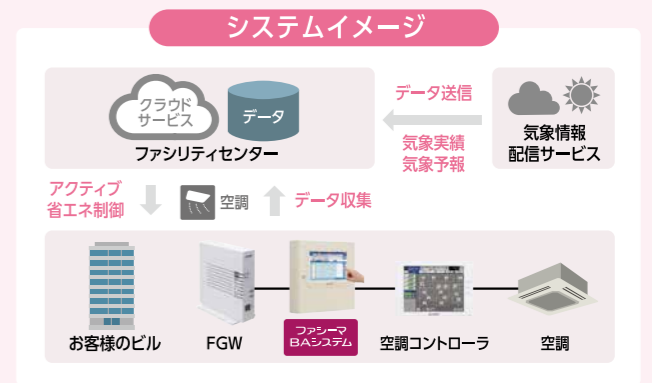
システムイメージ

クラウドサービス

データ

ファシリティセンター

データ送信

気象実績
気象予報

気象情報配信サービス

アクティブ省エネ制御

空調

データ収集

お客様のビル

FGW

ファシーマ BAシステム

空調コントローラ

空調